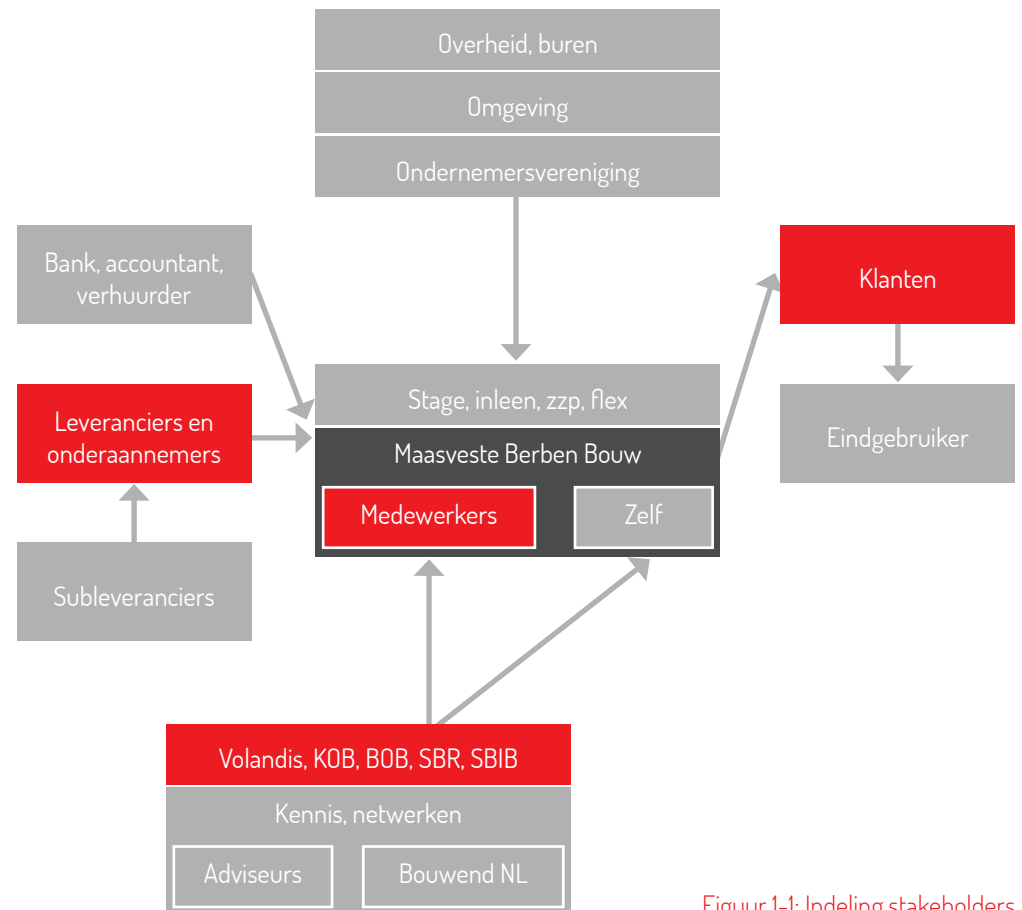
Overheid, buren

Omgeving

Ondernemersvereniging

Bank, accountant, verhuurder

Klanten

Stage, inleen, zzp, flex

Leveranciers en onderaannemers

Maasveste Berben Bouw

Eindgebruiker

Medewerkers

Zelf

Subleveranciers

Volandis, KOB, BOB, SBR, SBIB

Kennis, netwerken

Adviseurs

Bouwend NL

Figuur 1-1: Indeling stakeholders